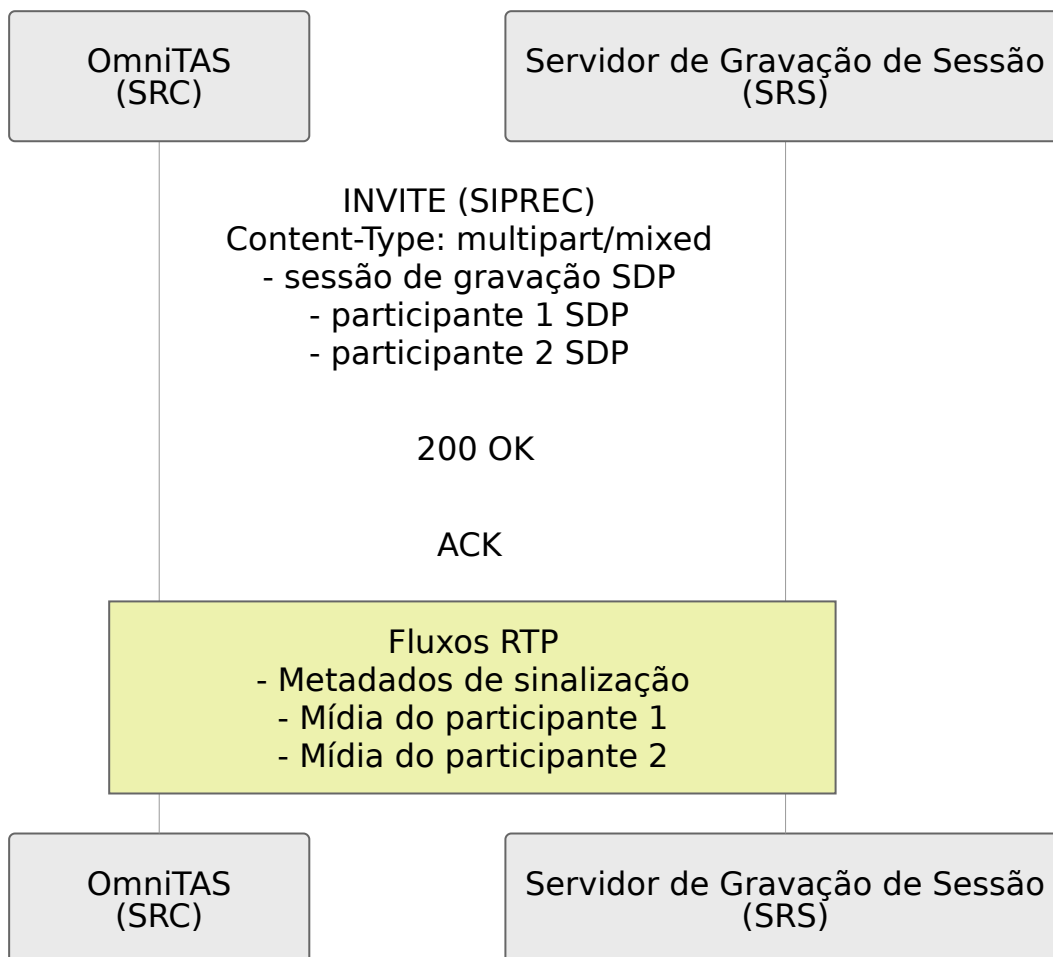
OmniTAS
(SRC)

Servidor de Gravação de Sessão
(SRS)

INVITE (SIPREC)
Content-Type: multipart/mixed
- sessão de gravação SDP
- participante 1 SDP
- participante 2 SDP

200 OK

ACK

Fluxos RTP
- Metadados de sinalização
- Mídia do participante 1
- Mídia do participante 2

OmniTAS
(SRC)

Servidor de Gravação de Sessão
(SRS)